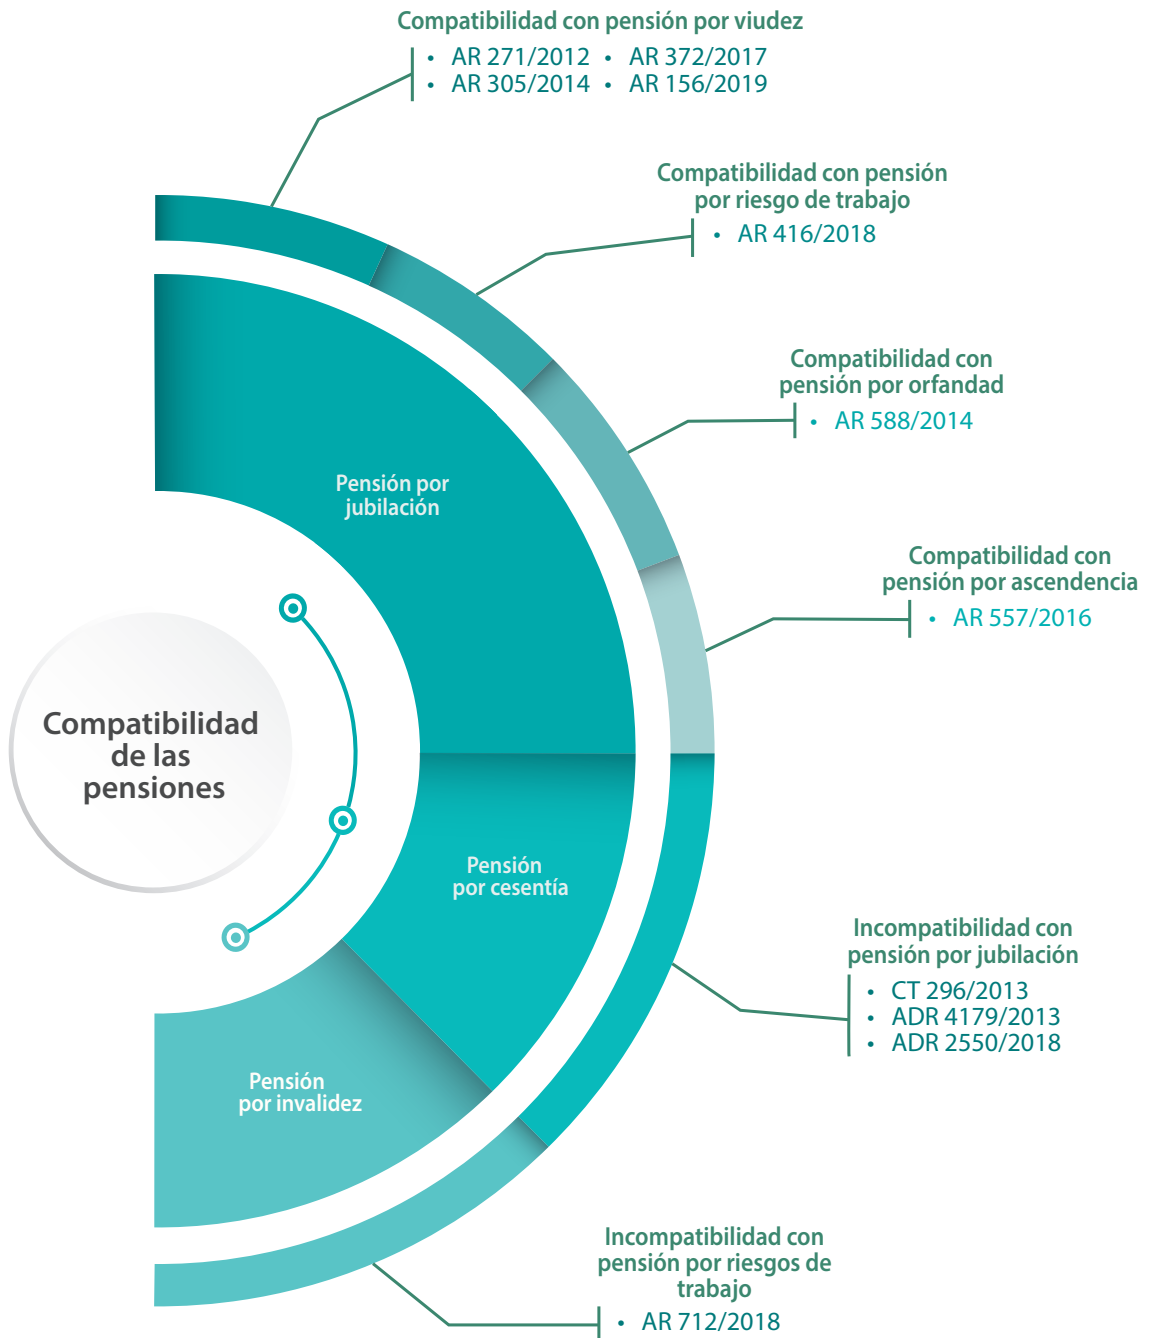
Compatibilidad con pensión por viudez
- AR 271/2012
- AR 372/2017
- AR 305/2014
- AR 156/2019

Compatibilidad con pensión por riesgo de trabajo
- AR 416/2018

Compatibilidad con pensión por orfandad
- AR 588/2014

Compatibilidad con pensión por ascendencia
- AR 557/2016

Pensión por jubilación

Compatibilidad de las pensiones

Pensión por cesentía

Incompatibilidad con pensión por jubilación
- CT 296/2013
- ADR 4179/2013
- ADR 2550/2018

Pensión por invalidez

Incompatibilidad con pensión por riesgos de trabajo
- AR 712/2018